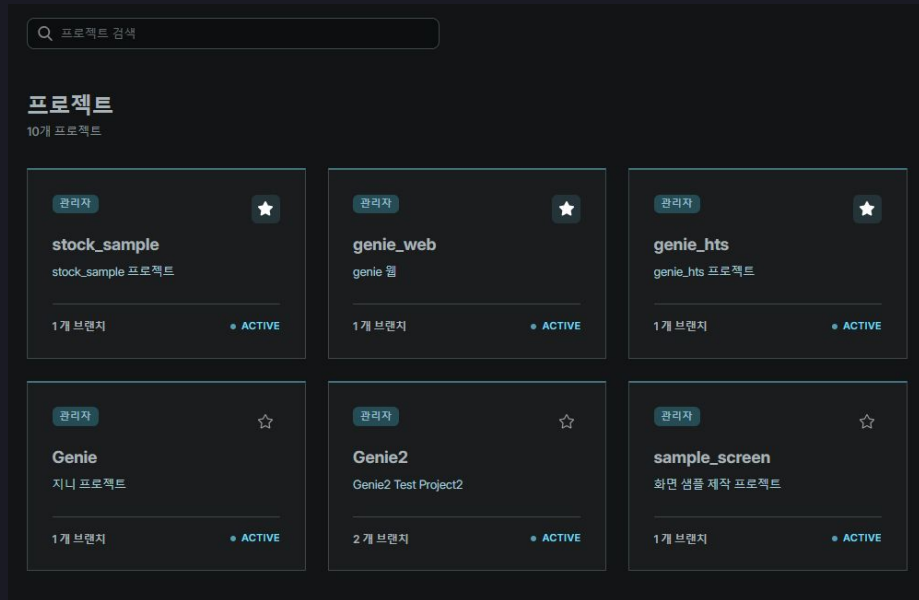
프로젝트 검색

프로젝트
10개 프로젝트

관리자
stock_sample
stock_sample 프로젝트
1개 브랜치
ACTIVE

관리자
genie_web
genie 웹
1개 브랜치
ACTIVE

관리자
genie_hts
genie_hts 프로젝트
1개 브랜치
ACTIVE

관리자
Genie
지니 프로젝트
1개 브랜치
ACTIVE

관리자
Genie2
Genie2 Test Project2
2개 브랜치
ACTIVE

관리자
sample_screen
화면 샘플 제작 프로젝트
1개 브랜치
ACTIVE